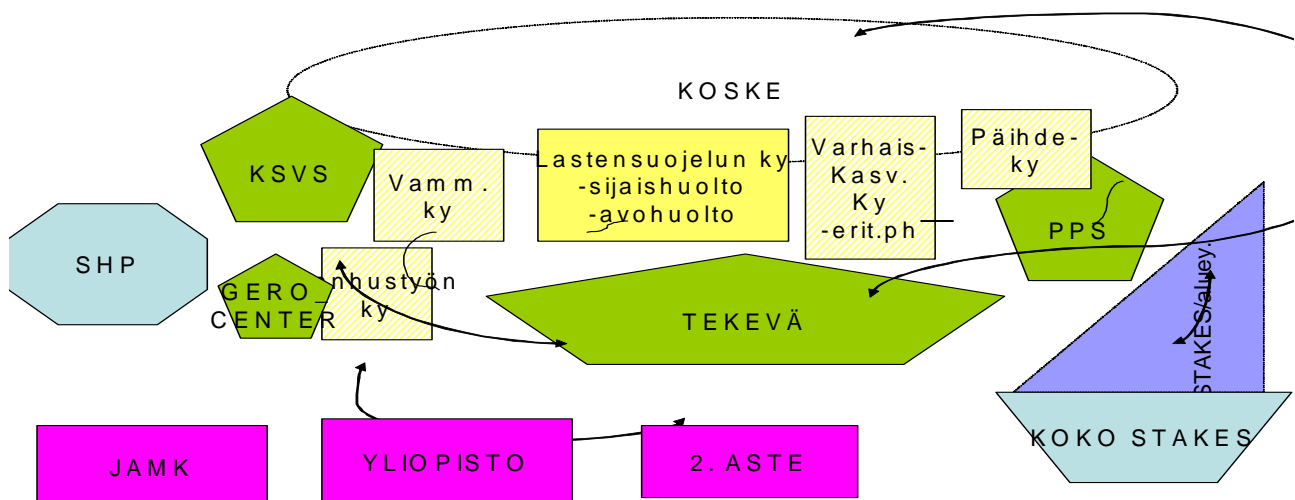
KOSKE

KSVS

Vamm. ky

Lastensuojelun ky -sijaishuolto -avohuolto

Varhais-Kasv. Ky -erit.ph

Päihde-ky

PPS

SHP

GERO CENTER

Vanhustyön ky

TEKEVÄ

STAKES/aluey.

KOKO STAKES

JAMK

YLIOPISTO

2. ASTE